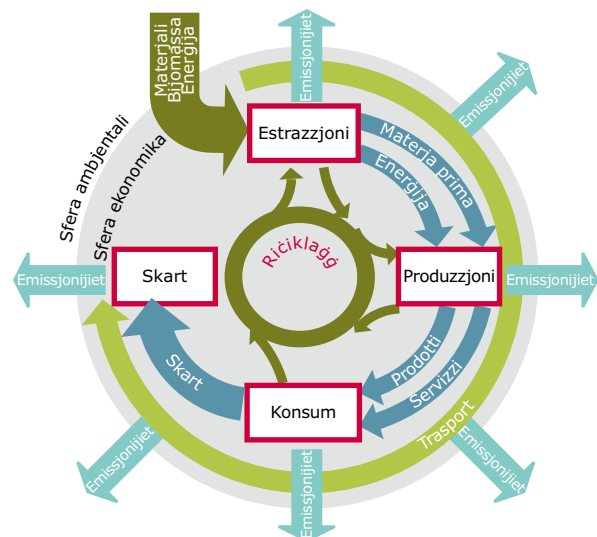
Materjali
Bijomassa
Enerġija

Emissjonijiet

Emissjonijiet

Sfera ambjentali

Sfera ekonomika

Estrazzjoni

Materja prima

Enerġija

Riċiklaġġ

Emissjonijiet

Skart

Produzzjoni

Emissjonijiet

Skart

Prodotti

Servizzi

Konsum

Trasport

Emissjonijiet

Emissjonijiet

Emissjonijiet